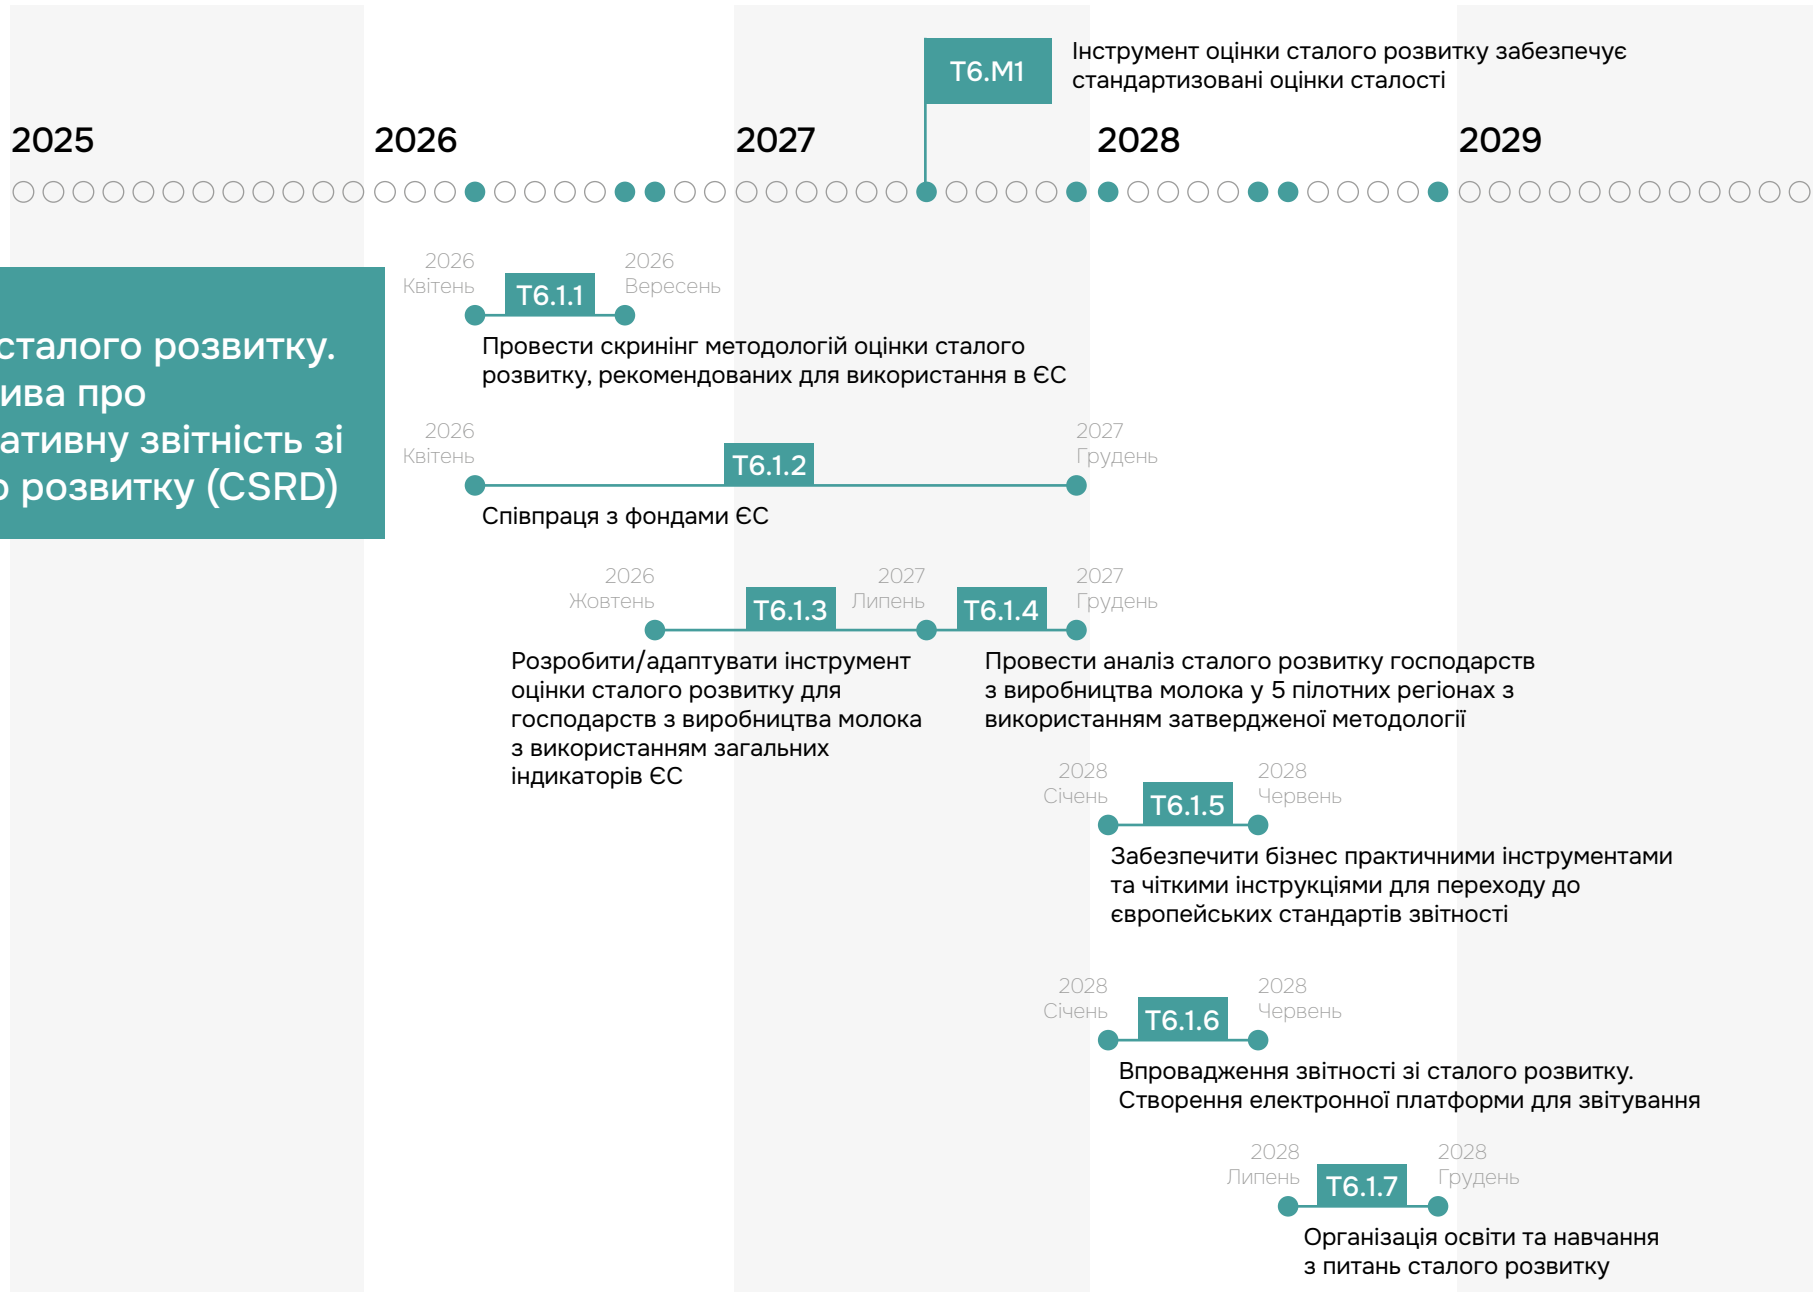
T6.M1

Інструмент оцінки сталого розвитку забезпечує стандартизовані оцінки сталості

2025

2026

2027

2028

2029

сталого розвитку. ива про ативну звітність зі розвитку (CSRD)

2026 Квітень

T6.1.1

2026 Вересень

Провести скринінг методологій оцінки сталого розвитку, рекомендованих для використання в ЄС

2026 Квітень

T6.1.2

2027 Грудень

Співпраця з фондами ЄС

2026 Жовтень

T6.1.3

2027 Липень

T6.1.4

2027 Грудень

Розробити/адаптувати інструмент оцінки сталого розвитку для господарств з виробництва молока з використанням загальних індикаторів ЄС

Провести аналіз сталого розвитку господарств з виробництва молока у 5 пілотних регіонах з використанням затвердженої методології

2028 Січень

T6.1.5

2028 Червень

Забезпечити бізнес практичними інструментами та чіткими інструкціями для переходу до європейських стандартів звітності

2028 Січень

T6.1.6

2028 Червень

Впровадження звітності зі сталого розвитку. Створення електронної платформи для звітування

2028 Липень

T6.1.7

2028 Грудень

Організація освіти та навчання з питань сталого розвитку